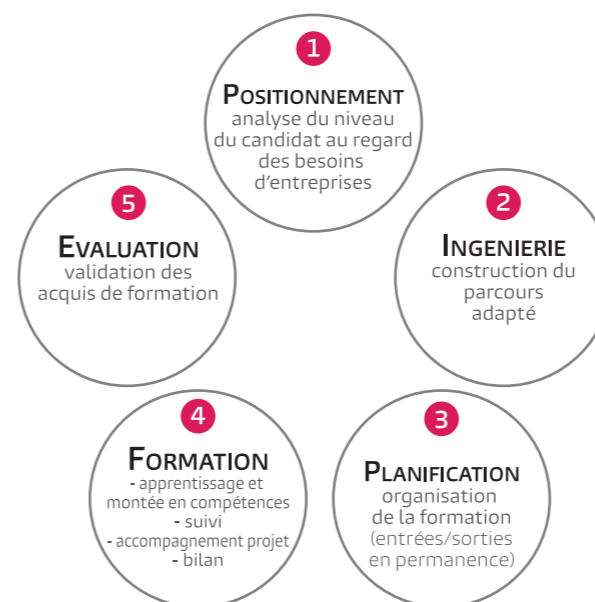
1
POSITIONNEMENT
analyse du niveau du candidat au regard des besoins d'entreprises

2
INGENIERIE
construction du parcours adapté

3
PLANIFICATION
organisation de la formation
(entrées/sorties en permanence)

4
FORMATION
- apprentissage et montée en compétences
- suivi
- accompagnement projet
- bilan

5
EVALUATION
validation des acquis de formation